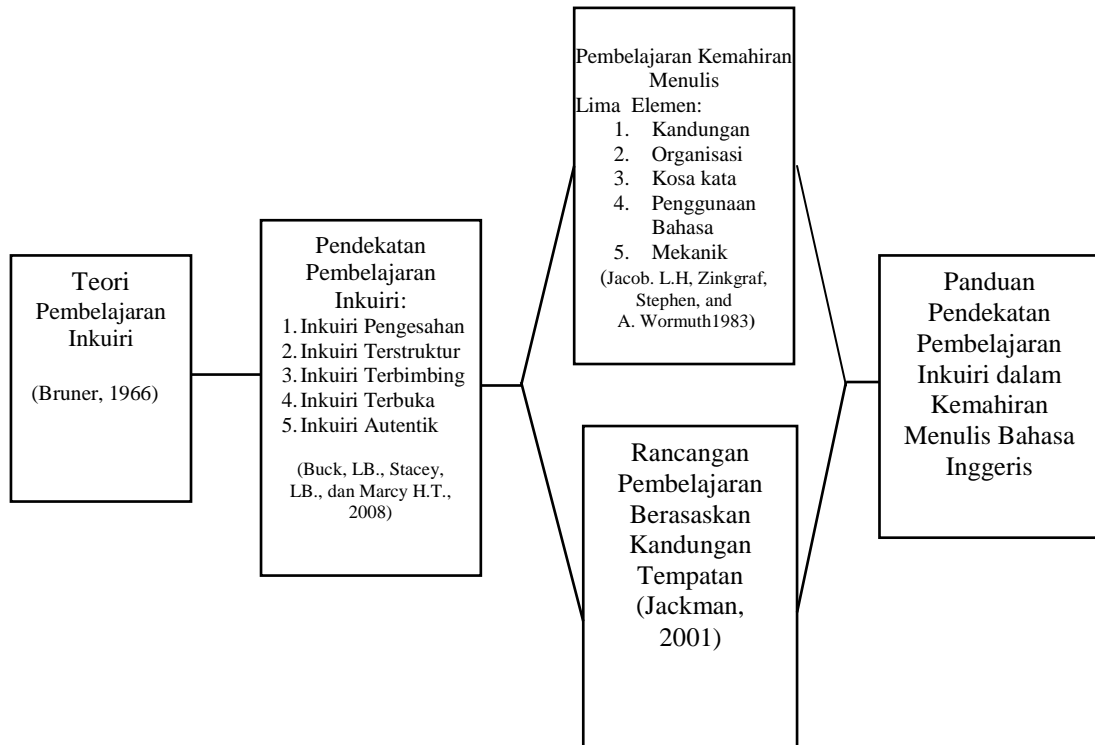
Teori Pembelajaran Inkuiri

(Bruner, 1966)

Pendekatan Pembelajaran Inkuiri:
1. Inkuiri Pengesahan
2. Inkuiri Terstruktur
3. Inkuiri Terbimbing
4. Inkuiri Terbuka
5. Inkuiri Autentik

(Buck, LB., Stacey, LB., dan Marcy H.T., 2008)

Pembelajaran Kemahiran Menulis
Lima Elemen:
1. Kandungan
2. Organisasi
3. Kosa kata
4. Penggunaan Bahasa
5. Mekanik
(Jacob. L.H, Zinkgraf, Stephen, and A. Wormuth1983)

Rancangan Pembelajaran Berasaskan Kandungan Tempatan (Jackman, 2001)

Panduan Pendekatan Pembelajaran Inkuiri dalam Kemahiran Menulis Bahasa Inggeris